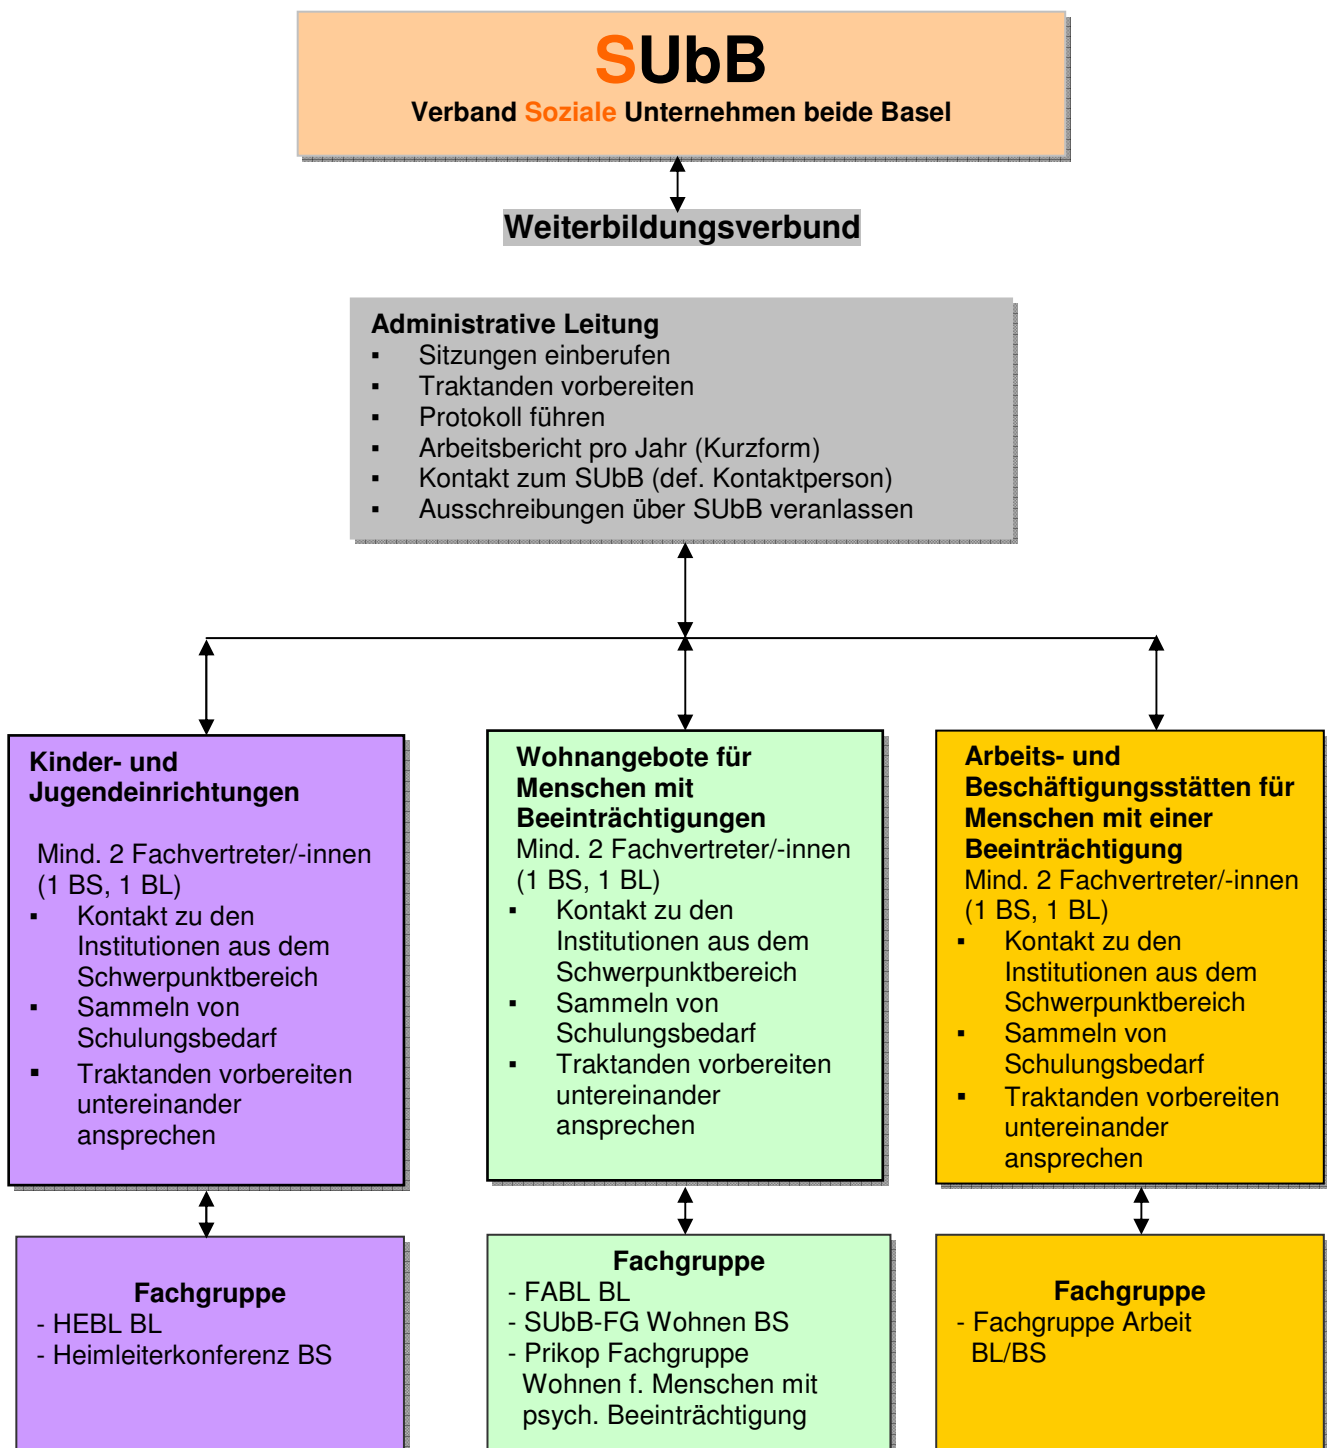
SUbB
Verband Soziale Unternehmen beide Basel

Weiterbildungsverbund

Administrative Leitung
- Sitzungen einberufen
- Traktanden vorbereiten
- Protokoll führen
- Arbeitsbericht pro Jahr (Kurzform)
- Kontakt zum SUbB (def. Kontaktperson)
- Ausschreibungen über SUbB veranlassen

Kinder- und Jugendeinrichtungen

Mind. 2 Fachvertreter/-innen (1 BS, 1 BL)
- Kontakt zu den Institutionen aus dem Schwerpunktbereich
- Sammeln von Schulungsbedarf
- Traktanden vorbereiten untereinander ansprechen

Wohnangebote für Menschen mit Beeinträchtigungen
Mind. 2 Fachvertreter/-innen (1 BS, 1 BL)
- Kontakt zu den Institutionen aus dem Schwerpunktbereich
- Sammeln von Schulungsbedarf
- Traktanden vorbereiten untereinander ansprechen

Arbeits- und Beschäftigungsstätten für Menschen mit einer Beeinträchtigung
Mind. 2 Fachvertreter/-innen (1 BS, 1 BL)
- Kontakt zu den Institutionen aus dem Schwerpunktbereich
- Sammeln von Schulungsbedarf
- Traktanden vorbereiten untereinander ansprechen

Fachgruppe
- HEBL BL
- Heimleiterkonferenz BS

Fachgruppe
- FABL BL
- SUbB-FG Wohnen BS
- Prikop Fachgruppe Wohnen f. Menschen mit psych. Beeinträchtigung

Fachgruppe
- Fachgruppe Arbeit BL/BS